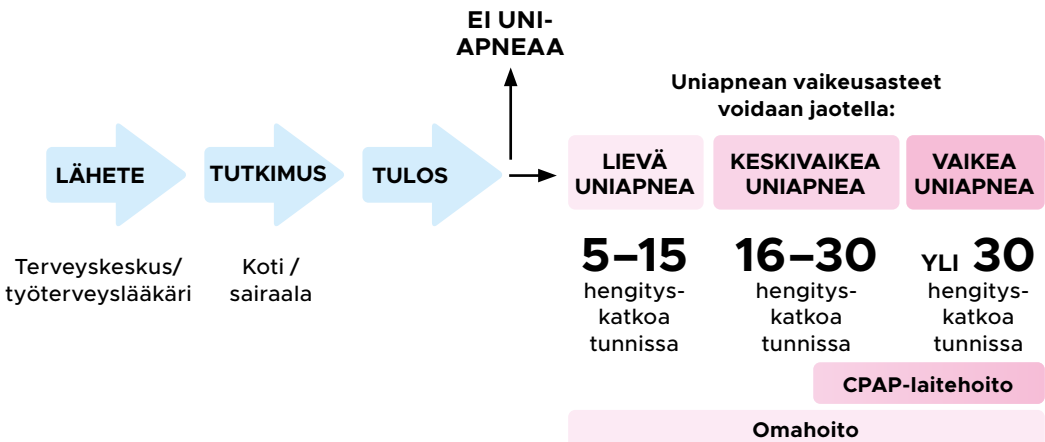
EI UNI-APNEAA

Uniapnean vaikeusasteet voidaan jaotella:

LÄHETE

TUTKIMUS

TULOS

LIEVÄ UNIAPNEA

KESKIVAIKEA UNIAPNEA

VAIKEA UNIAPNEA

Terveyskeskus/ työterveyslääkäri

Koti / sairaala

5–15 hengitys-katkoa tunnissa

16–30 hengitys-katkoa tunnissa

YLI 30 hengitys-katkoa tunnissa

CPAP-laitehoito

Omahoito